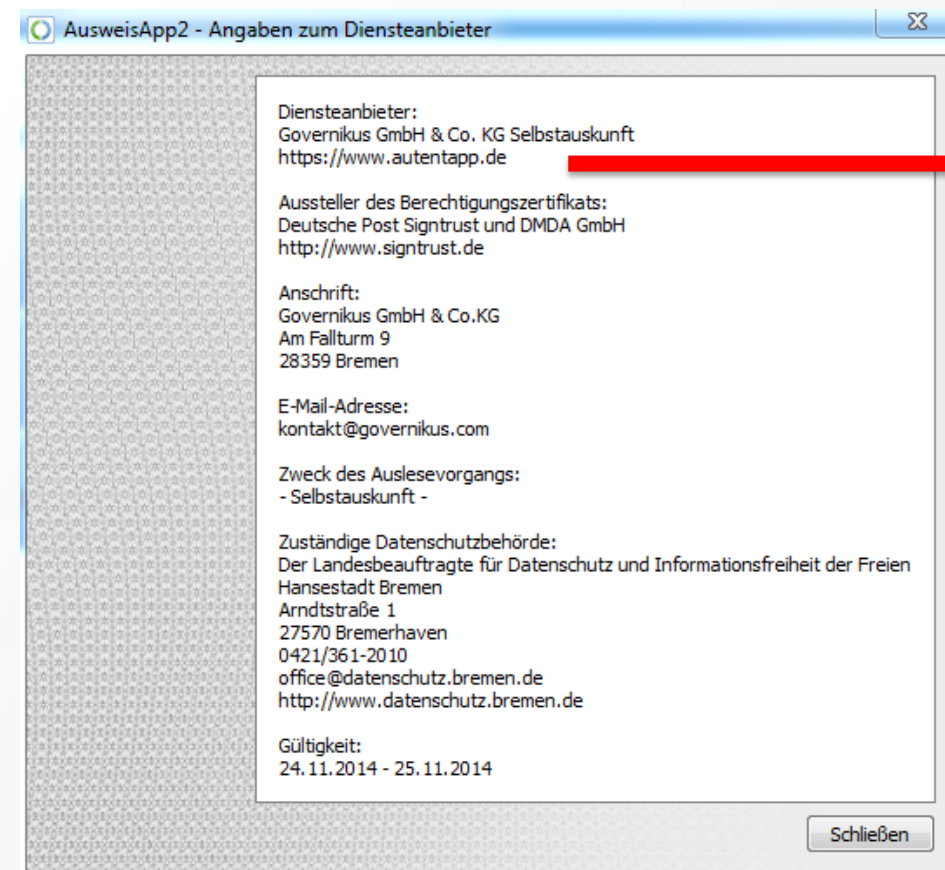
AusweisApp2 - Angaben zum Diensteanbieter

Diensteanbieter:
Governikus GmbH & Co. KG Selbstauskunft
https://www.autentapp.de

Aussteller des Berechtigungszertifikats:
Deutsche Post Signtrust und DMDA GmbH
http://www.signtrust.de

Anschrift:
Governikus GmbH & Co.KG
Am Fallturm 9
28359 Bremen

E-Mail-Adresse:
kontakt@governikus.com

Zweck des Auslesevorgangs:
- Selbstauskunft -

Zuständige Datenschutzbehörde:
Der Landesbeauftragte für Datenschutz und Informationsfreiheit der Freien Hansestadt Bremen
Arndtstraße 1
27570 Bremerhaven
0421/361-2010
office@datenschutz.bremen.de
http://www.datenschutz.bremen.de

Gültigkeit:
24.11.2014 - 25.11.2014

Schließen